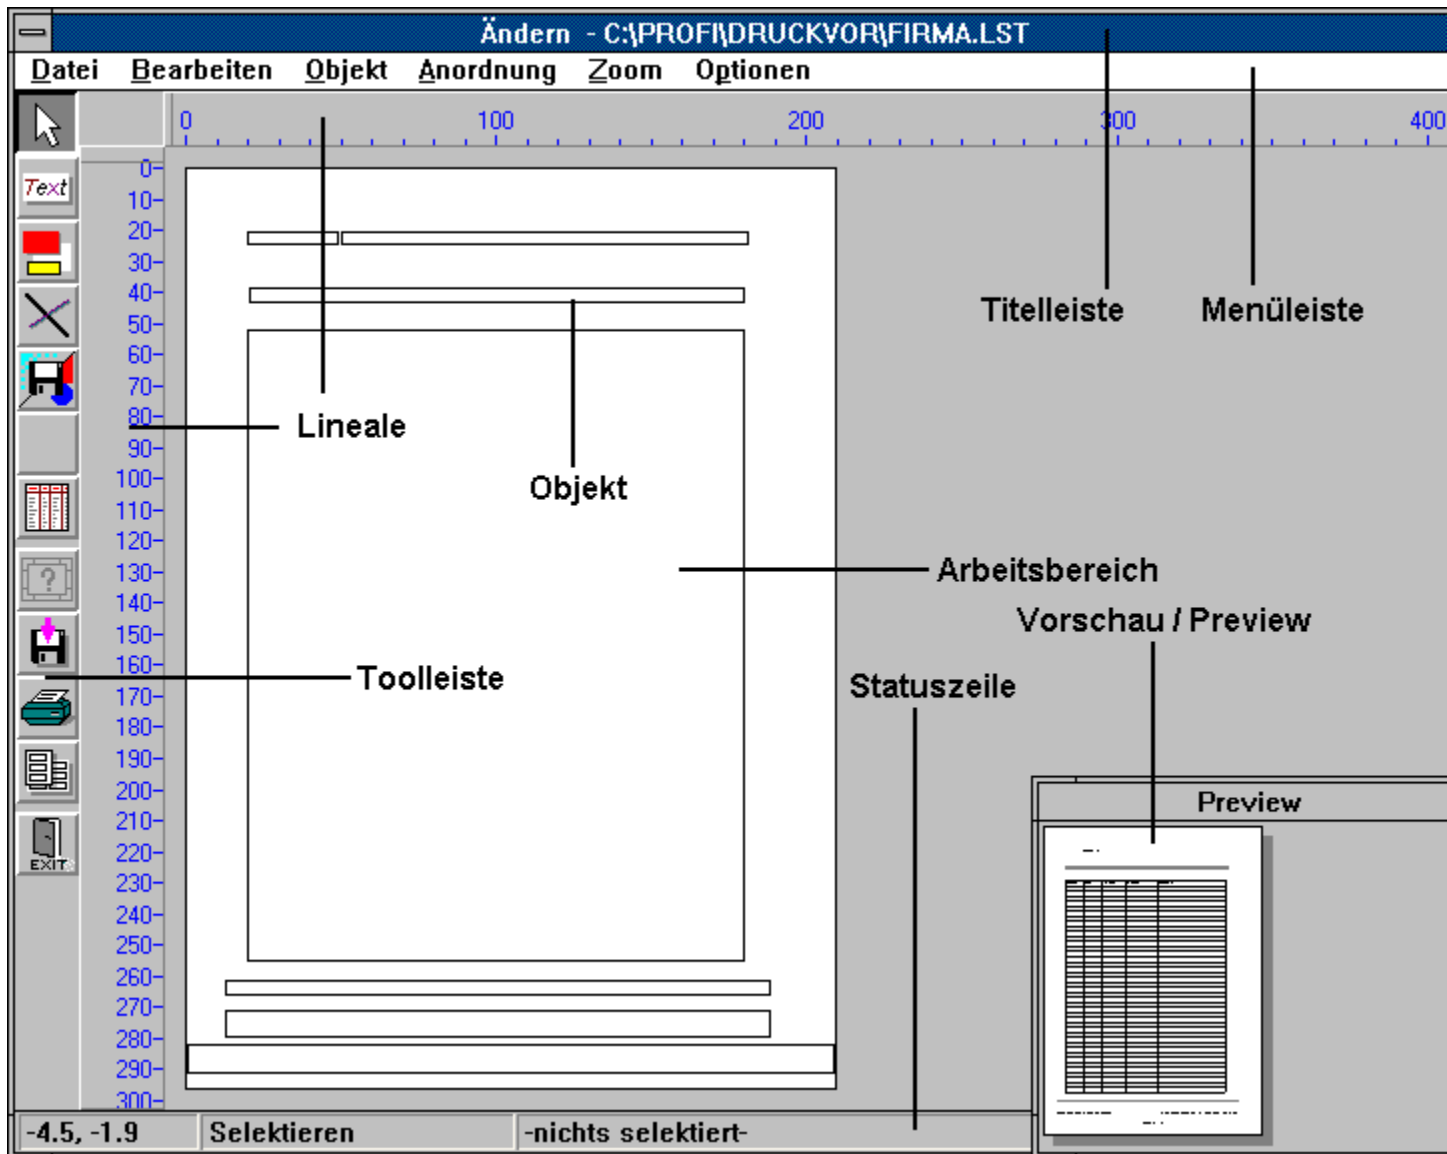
Ändern - C:\PROFI\DRUCKVOR\FIRMA.LST

Datei Bearbeiten Objekt Anordnung Zoom Optionen

0 100 200 300 400

0 10 20 30 40 50 60 70 80 90 100 110 120 130 140 150 160 170 180 190 200 210 220 230 240 250 260 270 280 290 300

Text

EXIT

Titelleiste

Menüleiste

Lineale

Objekt

Arbeitsbereich

Vorschau / Preview

Toolleiste

Statuszeile

Preview

-4.5, -1.9 Selektieren -nichts selektiert-